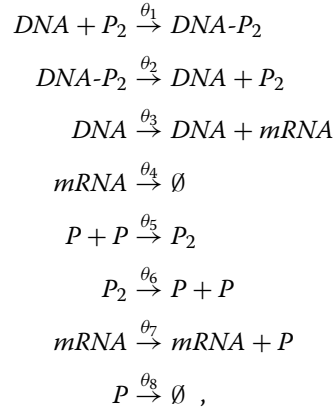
$DNA + P_2 \overset{\theta_1}{\to} DNA\text{-}P_2$

$DNA\text{-}P_2 \overset{\theta_2}{\to} DNA + P_2$

$DNA \overset{\theta_3}{\to} DNA + mRNA$

$mRNA \overset{\theta_4}{\to} \emptyset$

$P + P \overset{\theta_5}{\to} P_2$

$P_2 \overset{\theta_6}{\to} P + P$

$mRNA \overset{\theta_7}{\to} mRNA + P$

$P \overset{\theta_8}{\to} \emptyset$ ,